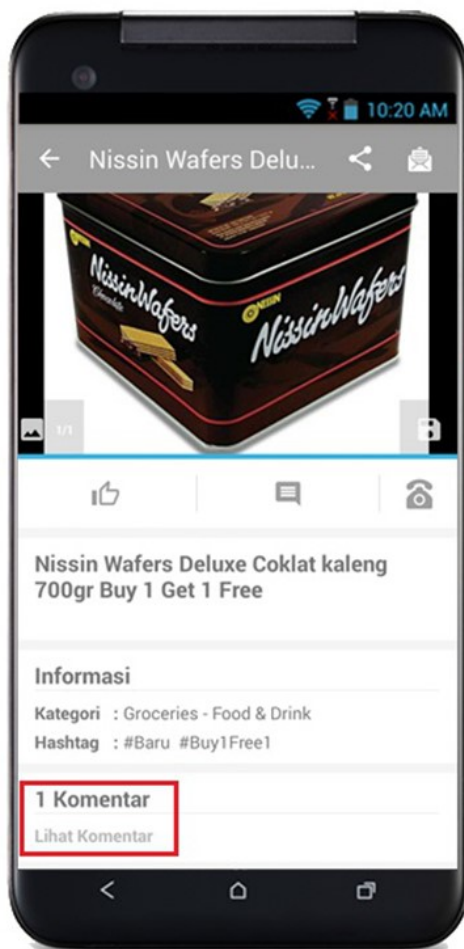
10:20 AM

Nissin Wafers Delu...

NissinWafers
Chocolate
NISSIN
NissinWafers

1/1

Nissin Wafers Deluxe Coklat kaleng 700gr Buy 1 Get 1 Free

Informasi

Kategori : Groceries - Food & Drink
Hashtag : #Baru #Buy1Free1

1 Komentar
Lihat Komentar